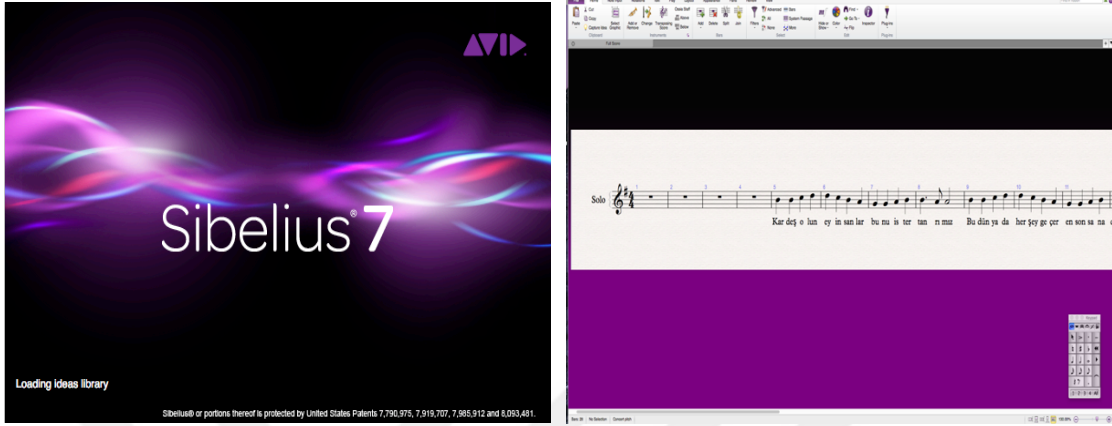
AVID

Sibelius® 7

Loading ideas library

Sibelius® or portions thereof is protected by United States Patents 7,790,975, 7,919,707, 7,985,912 and 8,093,481.

Solo

Kar deş o lun cy in san lar bu nu is ter tan rı mız Bu dün ya da her şey ge çer en son sa na